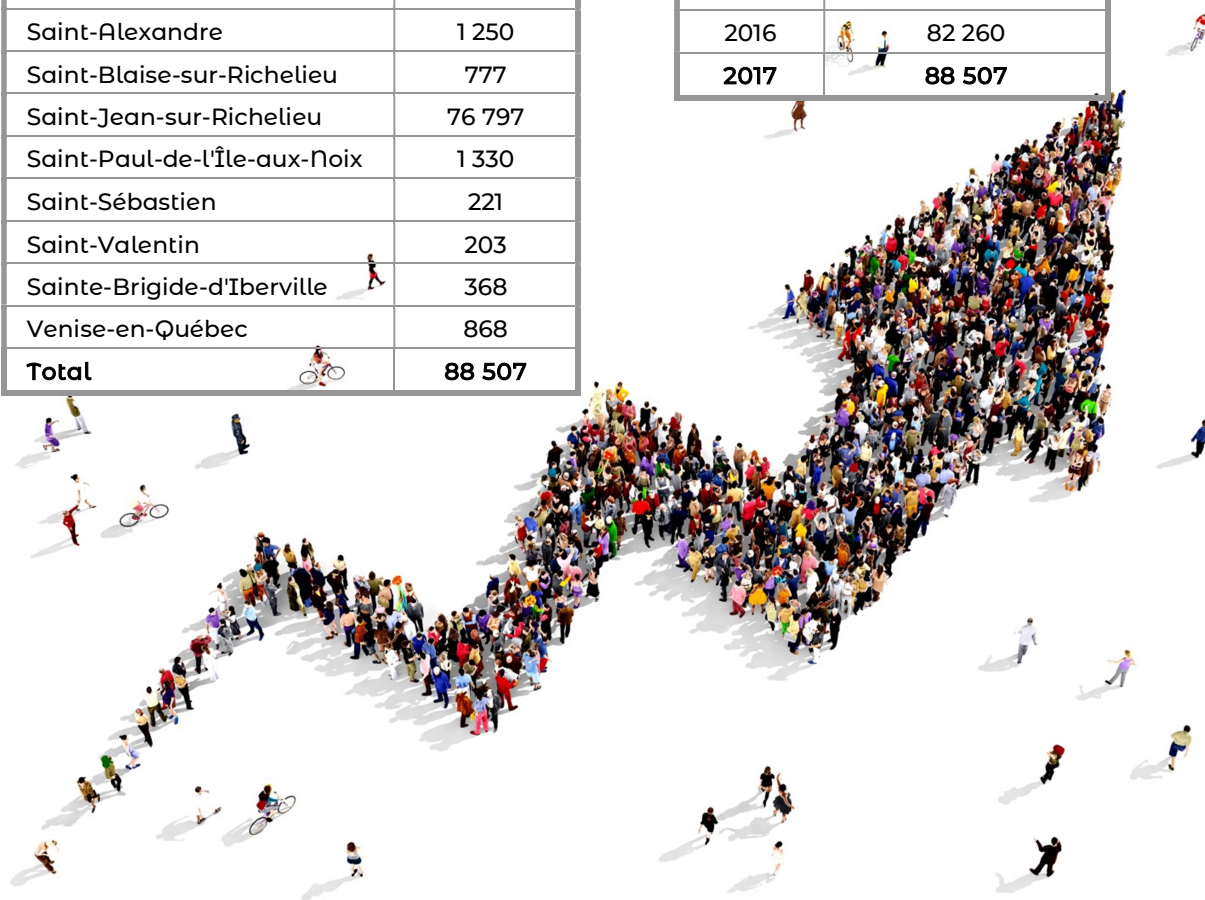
| Saint-Alexandre | 1 250 |
|---|---|
| Saint-Blaise-sur-Richelieu | 777 |
| Saint-Jean-sur-Richelieu | 76 797 |
| Saint-Paul-de-l'Île-aux-Noix | 1 330 |
| Saint-Sébastien | 221 |
| Saint-Valentin | 203 |
| Sainte-Brigide-d'Iberville | 368 |
| Venise-en-Québec | 868 |
| **Total** | **88 507** |

| 2016 | 82 260 |
|---|---|
| **2017** | **88 507** |